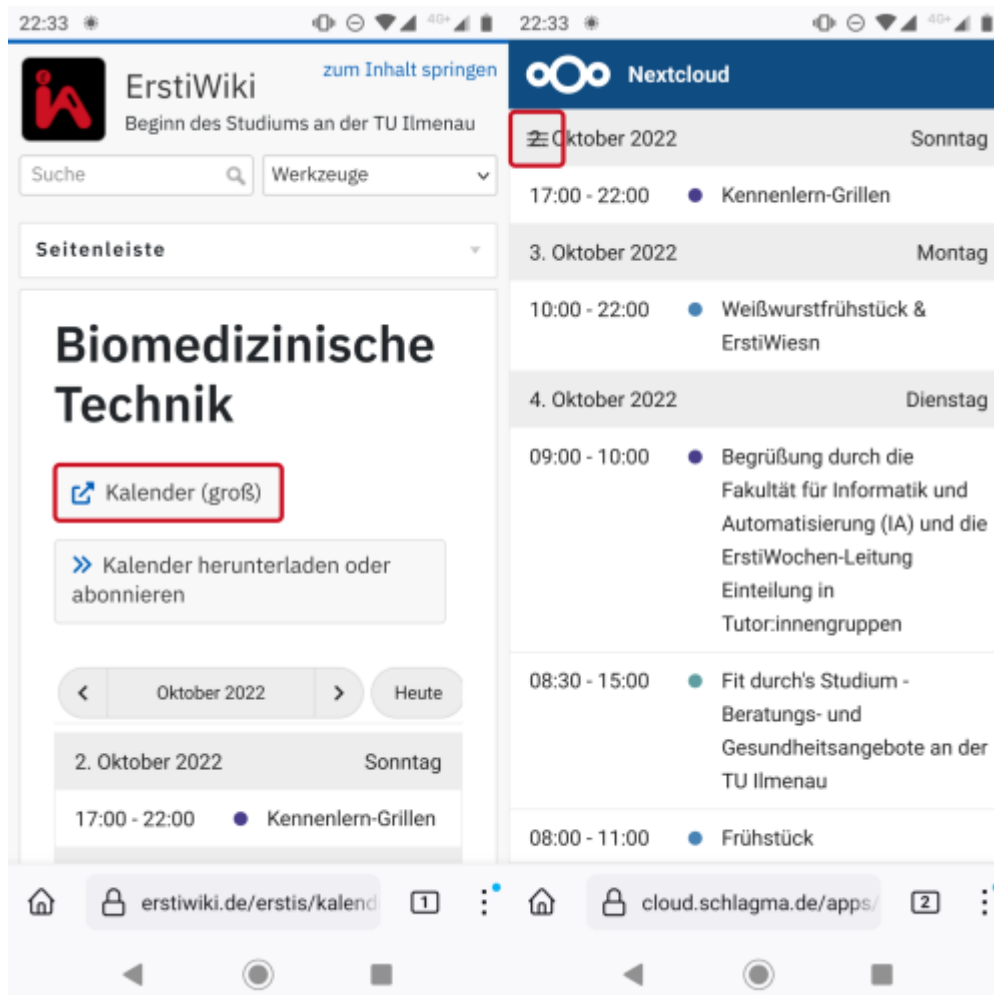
22:33

ErstiWiki
Beginn des Studiums an der TU Ilmenau
zum Inhalt springen

Suche
Werkzeuge

Seitenleiste

Biomedizinische Technik

Kalender (groß)

Kalender herunterladen oder abonnieren

Oktober 2022
Heute

| 2. Oktober 2022 | Sonntag |
|---|---|
| 17:00 - 22:00 | Kennenlern-Grillen |

erstiwiki.de/erstis/kalend
1

22:33

Nextcloud

| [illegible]ktober 2022 | Sonntag |
|---|---|
| 17:00 - 22:00 | Kennenlern-Grillen |
| 3. Oktober 2022 | Montag |
| 10:00 - 22:00 | Weißwurstfrühstück & ErstiWiesn |
| 4. Oktober 2022 | Dienstag |
| 09:00 - 10:00 | Begrüßung durch die Fakultät für Informatik und Automatisierung (IA) und die ErstiWochen-Leitung Einteilung in Tutor:innengruppen |
| 08:30 - 15:00 | Fit durch's Studium - Beratungs- und Gesundheitsangebote an der TU Ilmenau |
| 08:00 - 11:00 | Frühstück |

cloud.schlagma.de/apps/
2